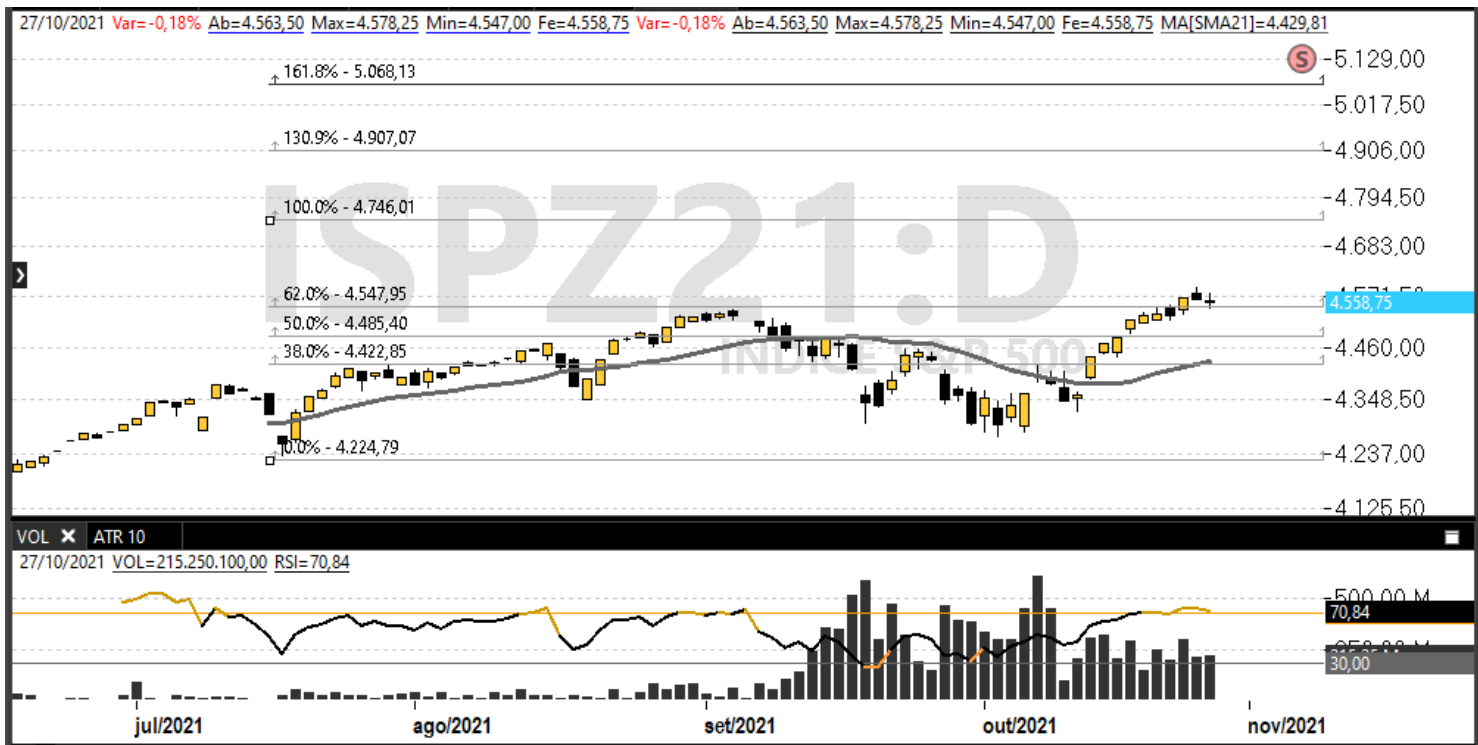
27/10/2021 Var=-0,18% Ab=4.563,50 Max=4.578,25 Min=4.547,00 Fe=4.558,75 Var=-0,18% Ab=4.563,50 Max=4.578,25 Min=4.547,00 Fe=4.558,75 MA[SMA21]=4.429,81

S

161.8% - 5.068,13
130.9% - 4.907,07
100.0% - 4.746,01
62.0% - 4.547,95
50.0% - 4.485,40
38.0% - 4.422,85
0.0% - 4.224,79

ISPZ21:D
INDICE S&P 500

5.129,00
5.017,50
4.906,00
4.794,50
4.683,00
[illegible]
4.558,75
4.460,00
4.348,50
4.237,00
4.125,50

VOL ✕ ATR 10
27/10/2021 VOL=215.250.100,00 RSI=70,84

500,00 M
70,84
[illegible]
30,00

jul/2021 ago/2021 set/2021 out/2021 nov/2021